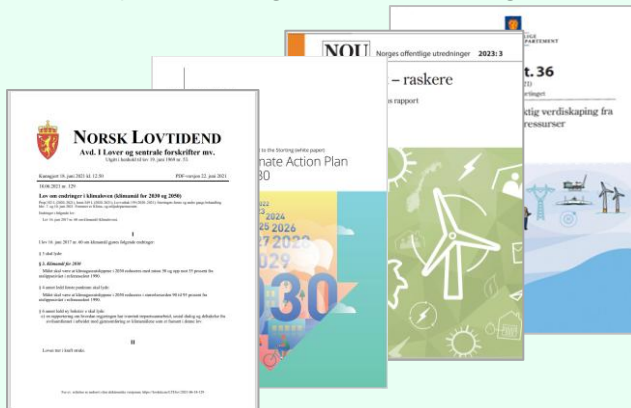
NORSK LOVTIDEND
Avd. I Lover og sentrale forskrifter mv.
Utgitt i henhold til lov 19. juni 1969 nr. 53.

Kunngjort 18. juni 2021 kl. 12.30 PDF-versjon 22. juni 2021

18.06.2021 nr. 129

Lov om endringer i klimaloven (klimamål for 2030 og 2050)

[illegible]

I

I lov 16. juni 2017 nr. 60 om klimamål gjøres følgende endringer:

§ 3 skal lyde:

§ 3. Klimamål for 2030

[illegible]

§ 4 første ledd første punktum skal lyde:

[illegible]

§ 6 annet ledd nr. bokstav a skal lyde:

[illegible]

II

Loven trer i kraft straks.

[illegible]

to the Storting (white paper)
nate Action Plan
30

2024
2025 2026
27 2028
2029
2030

NOU Norges offentlige utredninger 2023: 3
– raskere
rapport

DEPARTEMENT
t. 36
ndringet
ktig verdiskaping fra
ressurser